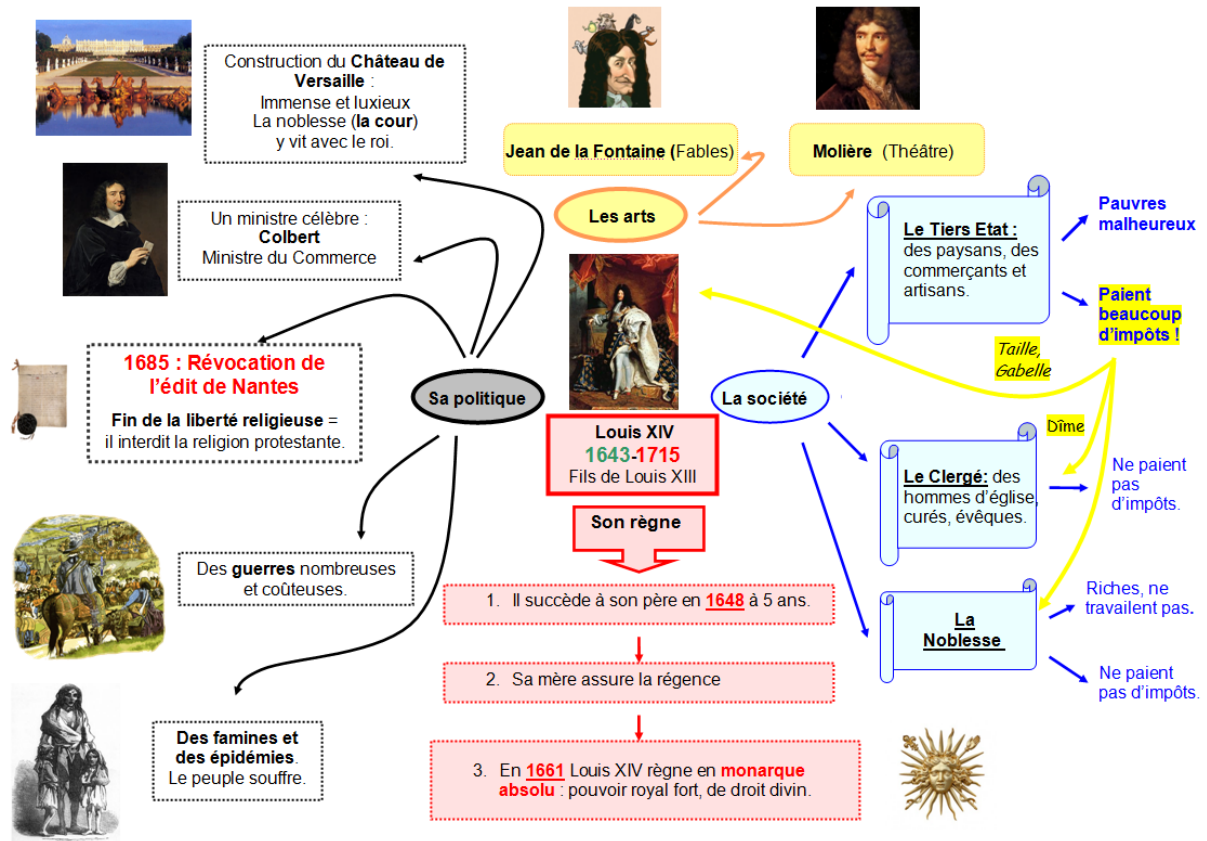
Construction du **Château de Versaille** :
Immense et luxieux
La noblesse (**la cour**) y vit avec le roi.

Un ministre célèbre :
**Colbert**
Ministre du Commerce

**1685 : Révocation de l'édit de Nantes**

**Fin de la liberté religieuse** = il interdit la religion protestante.

Des **guerres** nombreuses et coûteuses.

**Des famines et des épidémies**.
Le peuple souffre.

Jean de la Fontaine (Fables)

Molière (Théâtre)

Les arts

Sa politique

Louis XIV
1643-1715
Fils de Louis XIII

Son règne

1. Il succède à son père en 1648 à 5 ans.

2. Sa mère assure la régence

3. En 1661 Louis XIV règne en **monarque absolu** : pouvoir royal fort, de droit divin.

La société

Le Tiers Etat : des paysans, des commerçants et artisans.

Pauvres malheureux

Paient beaucoup d'impôts !

Taille, Gabelle

Dîme

Le Clergé: des hommes d'église, curés, évêques.

Ne paient pas d'impôts.

La Noblesse

Riches, ne travailent pas.

Ne paient pas d'impôts.